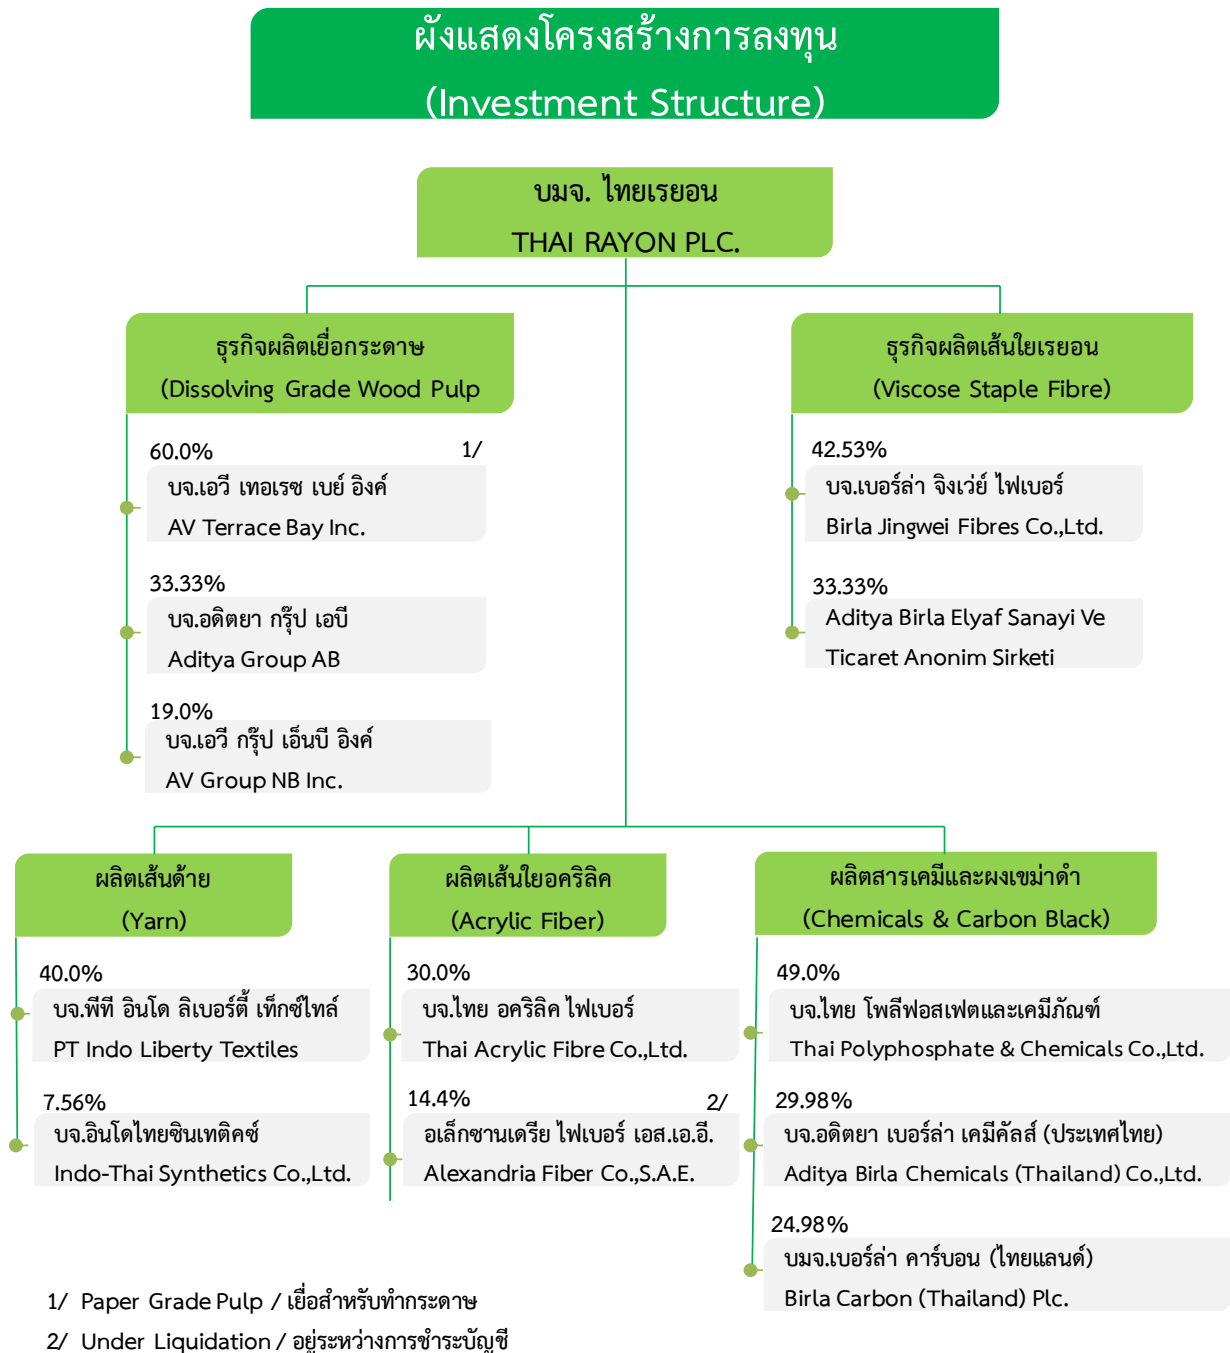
ผังแสดงโครงสร้างการลงทุน
(Investment Structure)

บมจ. ไทยเรยอน
THAI RAYON PLC.

ธุรกิจผลิตเยื่อกระดาษ
(Dissolving Grade Wood Pulp

60.0% 1/
บจ.เอวี เทอเรซ เบย์ อิงค์
AV Terrace Bay Inc.

33.33%
บจ.อดิตยา กรุ๊ป เอบี
Aditya Group AB

19.0%
บจ.เอวี กรุ๊ป เอ็นบี อิงค์
AV Group NB Inc.

ธุรกิจผลิตเส้นใยเรยอน
(Viscose Staple Fibre)

42.53%
บจ.เบอร์ล่า จิงเว่ย์ ไฟเบอร์
Birla Jingwei Fibres Co.,Ltd.

33.33%
Aditya Birla Elyaf Sanayi Ve Ticaret Anonim Sirketi

ผลิตเส้นด้าย
(Yarn)

40.0%
บจ.พีที อินโด ลิเบอร์ตี้ เท็กซ์ไทล์
PT Indo Liberty Textiles

7.56%
บจ.อินโดไทยซินเทติคซ์
Indo-Thai Synthetics Co.,Ltd.

ผลิตเส้นใยอคริลิค
(Acrylic Fiber)

30.0%
บจ.ไทย อคริลิค ไฟเบอร์
Thai Acrylic Fibre Co.,Ltd.

14.4% 2/
อเล็กซานเดรีย ไฟเบอร์ เอส.เอ.อี.
Alexandria Fiber Co.,S.A.E.

ผลิตสารเคมีและผงเขม่าดำ
(Chemicals & Carbon Black)

49.0%
บจ.ไทย โพลีฟอสเฟตและเคมีภัณฑ์
Thai Polyphosphate & Chemicals Co.,Ltd.

29.98%
บจ.อดิตยา เบอร์ล่า เคมีคัลส์ (ประเทศไทย)
Aditya Birla Chemicals (Thailand) Co.,Ltd.

24.98%
บมจ.เบอร์ล่า คาร์บอน (ไทยแลนด์)
Birla Carbon (Thailand) Plc.

1/ Paper Grade Pulp / เยื่อสำหรับทำกระดาษ
2/ Under Liquidation / อยู่ระหว่างการชำระบัญชี